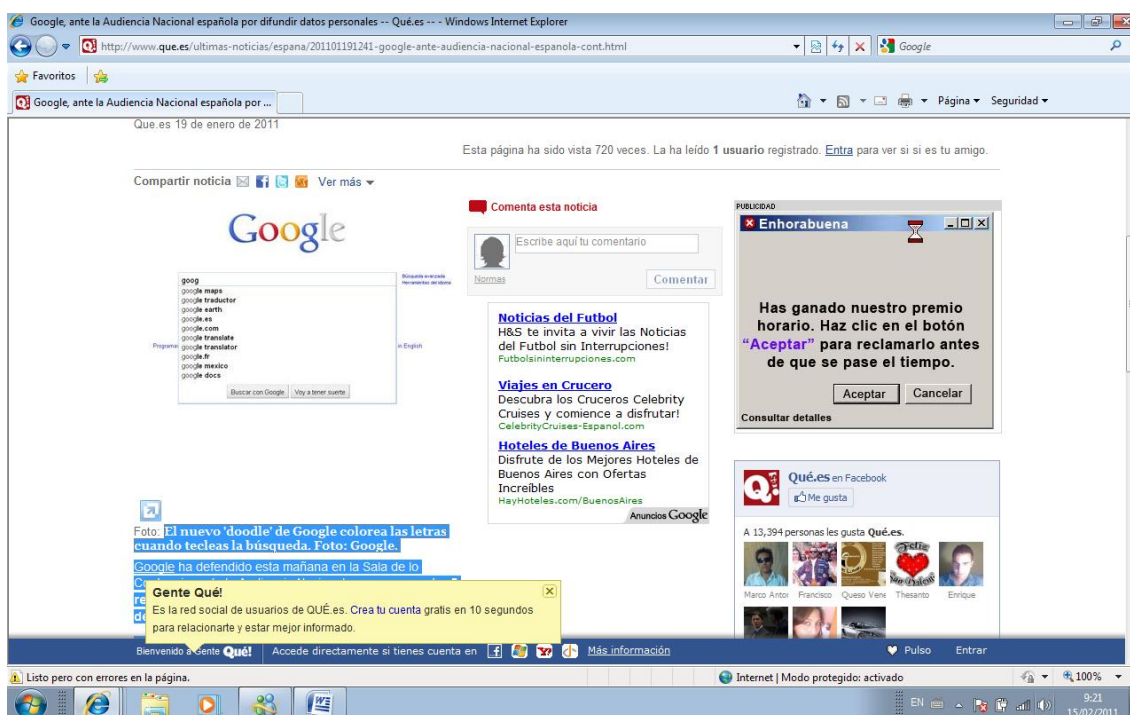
Google, ante la Audiencia Nacional española por difundir datos personales -- Qué.es -- - Windows Internet Explorer

http://www.que.es/ultimas-noticias/espana/201101191241-google-ante-audiencia-nacional-espanola-cont.html

Google

Favoritos

Google, ante la Audiencia Nacional española por ...

Página ▾ Seguridad ▾

Que.es 19 de enero de 2011

Esta página ha sido vista 720 veces. La ha leído 1 usuario registrado. Entra para ver si si es tu amigo.

Compartir noticia Ver más ▾

Google

goog
google maps
google traductor
google earth
google.es
google.com
google translate
google translator
google.fr
google mexico
google docs

Búsqueda avanzada
Herramientas del idioma

in English

Buscar con Google | Voy a tener suerte

Foto: El nuevo 'doodle' de Google colorea las letras cuando tecleas la búsqueda. Foto: Google.

Google ha defendido esta mañana en la Sala de lo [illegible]

Comenta esta noticia

Escribe aquí tu comentario

Normas

Comentar

Noticias del Futbol
H&S te invita a vivir las Noticias del Futbol sin Interrupciones!
Futbolsininterrupciones.com

Viajes en Crucero
Descubra los Cruceros Celebrity Cruises y comience a disfrutar!
CelebrityCruises-Espanol.com

Hoteles de Buenos Aires
Disfrute de los Mejores Hoteles de Buenos Aires con Ofertas Increíbles
HayHoteles.com/BuenosAires

Anuncios Google

PUBLICIDAD

Enhorabuena

Has ganado nuestro premio horario. Haz clic en el botón "Aceptar" para reclamarlo antes de que se pase el tiempo.

Aceptar | Cancelar

Consultar detalles

Qué.es en Facebook

Me gusta

A 13,394 personas les gusta Qué.es.

Marco Antor | Francisco | Queso Vene | Thesanto | Enrique

Gente Qué!
Es la red social de usuarios de QUÉ.es. Crea tu cuenta gratis en 10 segundos para relacionarte y estar mejor informado.

Bienvenido a Gente Qué! | Accede directamente si tienes cuenta en | Más información | Pulso | Entrar

Listo pero con errores en la página.

Internet | Modo protegido: activado

100%

EN

9:21
15/02/2011